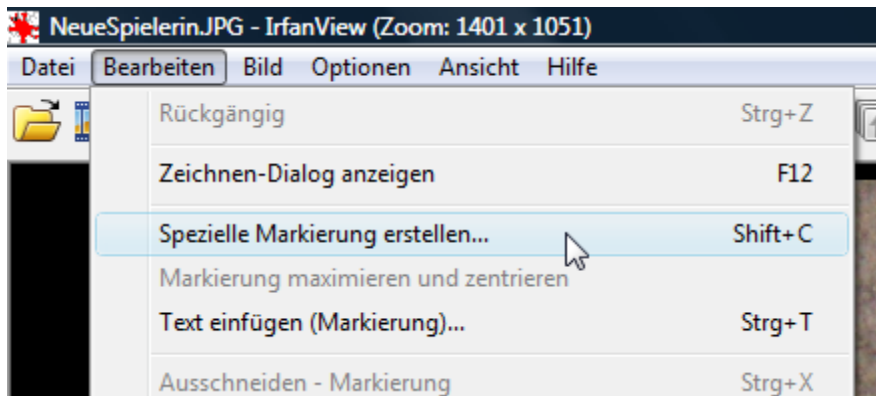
NeueSpielerin.JPG - IrfanView (Zoom: 1401 x 1051)

Datei Bearbeiten Bild Optionen Ansicht Hilfe

Rückgängig Strg+Z

Zeichnen-Dialog anzeigen F12

Spezielle Markierung erstellen... Shift+C

Markierung maximieren und zentrieren

Text einfügen (Markierung)... Strg+T

Ausschneiden - Markierung Strg+X